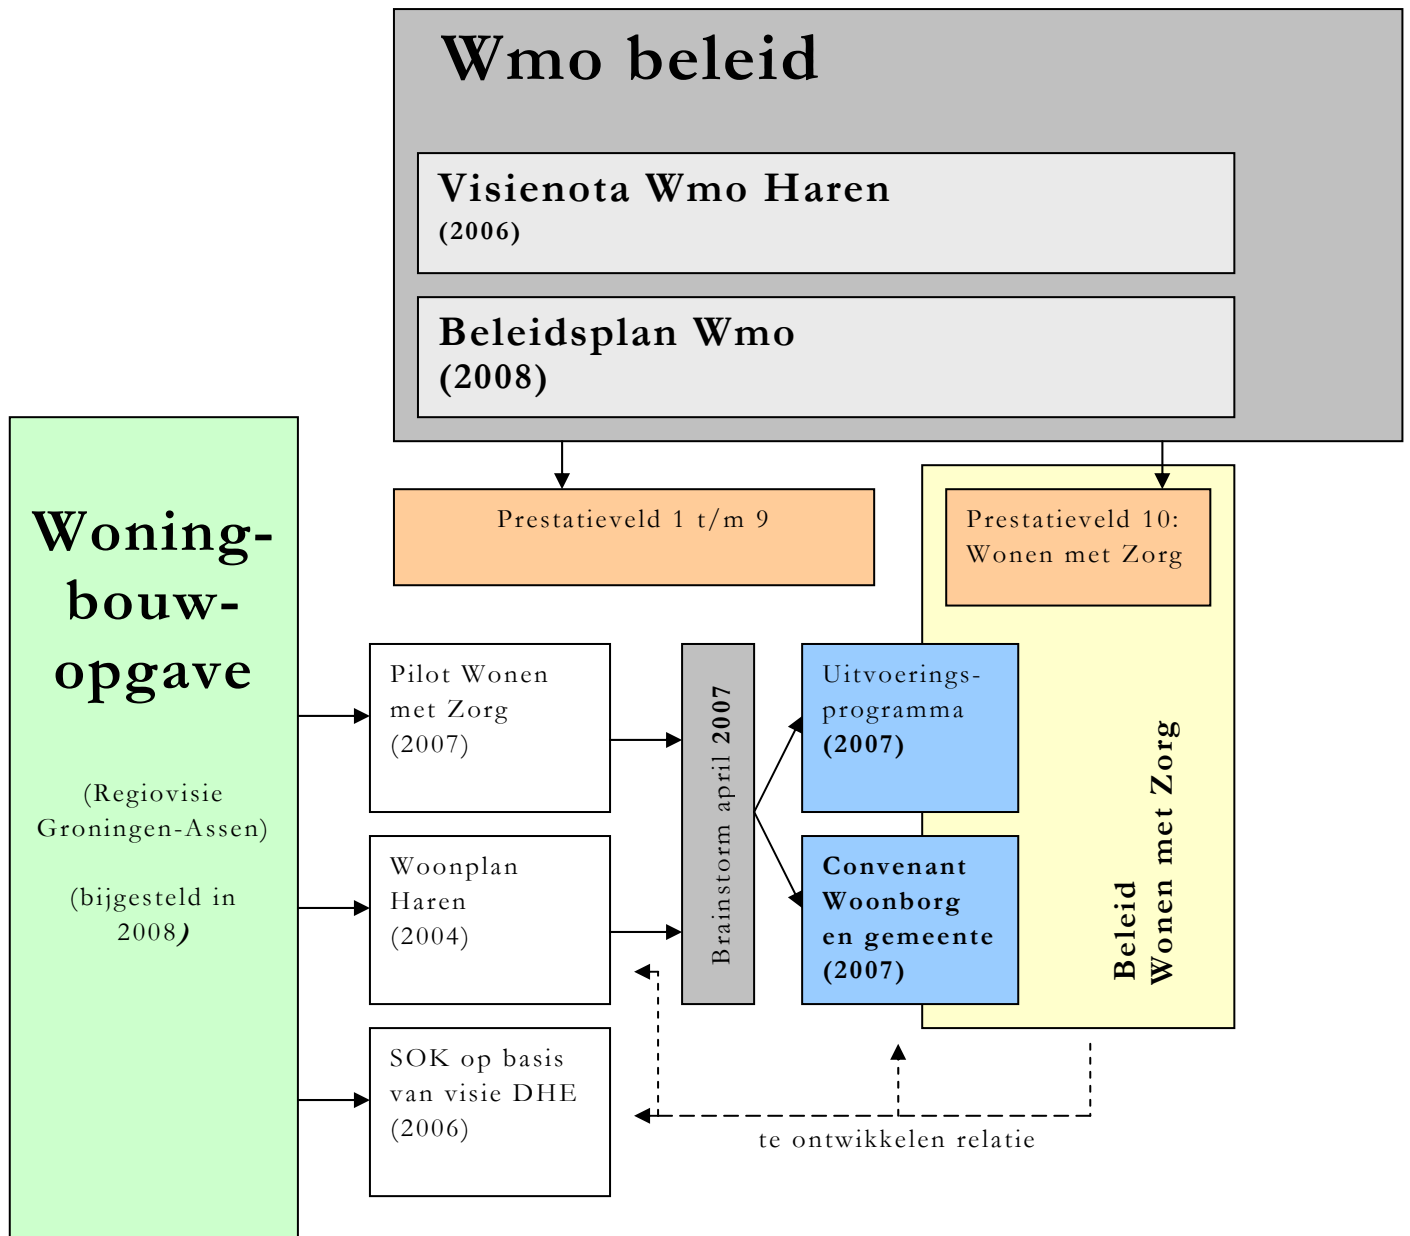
Wmo beleid

Visienota Wmo Haren
(2006)

Beleidsplan Wmo
(2008)

Woningbouwopgave

(Regiovisie Groningen-Assen)

(bijgesteld in 2008)

Prestatieveld 1 t/m 9

Prestatieveld 10: Wonen met Zorg

Pilot Wonen met Zorg (2007)

Woonplan Haren (2004)

SOK op basis van visie DHE (2006)

Brainstorm april 2007

Uitvoeringsprogramma
(2007)

Convenant Woonborg en gemeente (2007)

Beleid
Wonen met Zorg

te ontwikkelen relatie